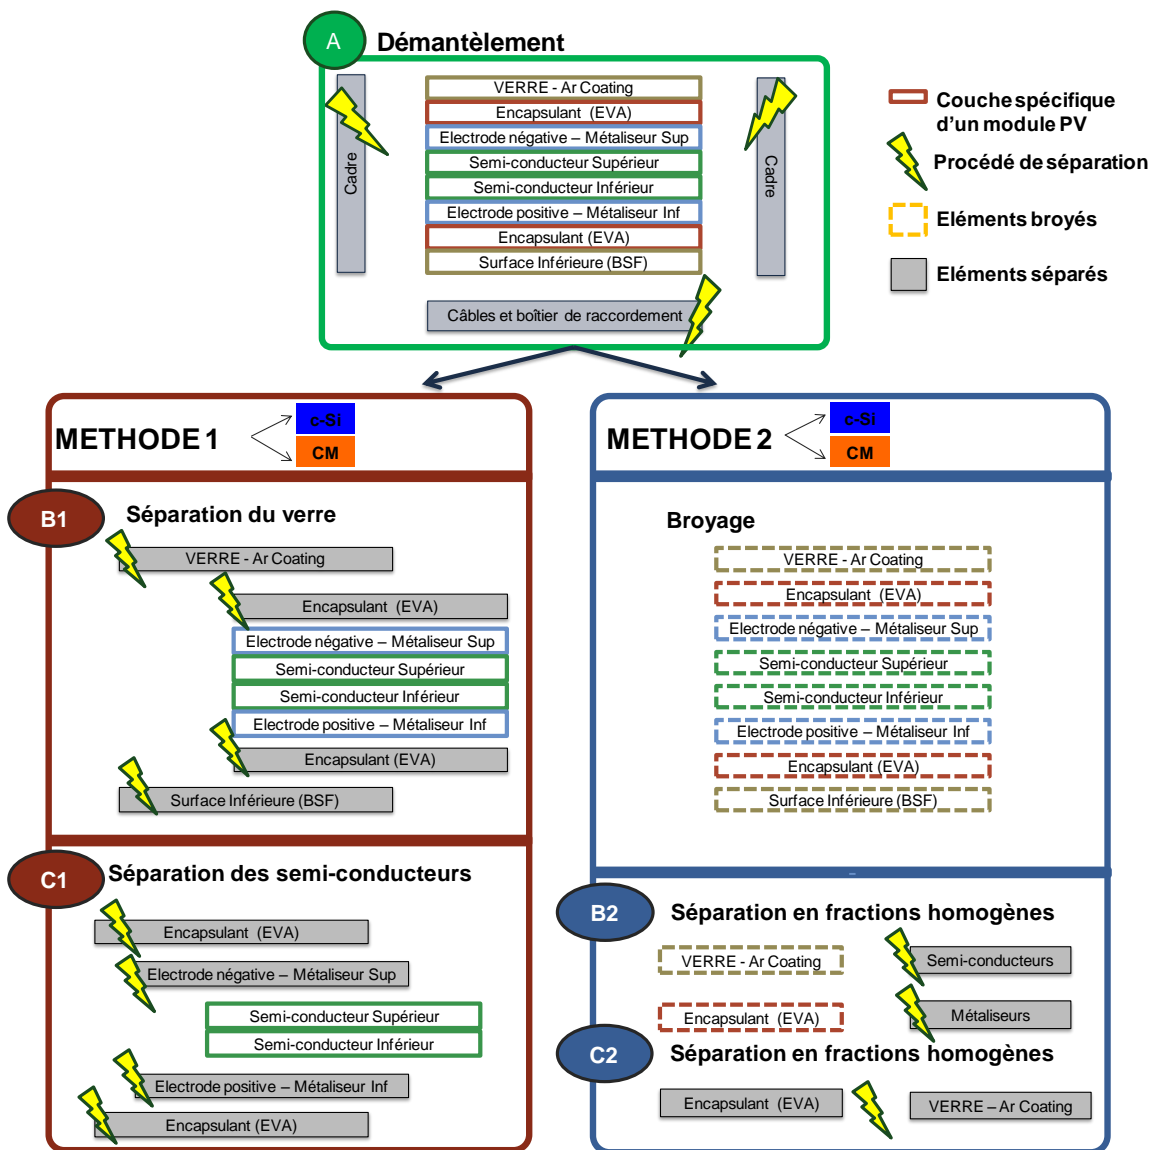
A Démantèlement

Cadre

VERRE - Ar Coating
Encapsulant (EVA)
Electrode négative – Métaliseur Sup
Semi-conducteur Supérieur
Semi-conducteur Inférieur
Electrode positive – Métaliseur Inf
Encapsulant (EVA)
Surface Inférieure (BSF)

Cadre

Câbles et boîtier de raccordement

Couche spécifique d'un module PV
Procédé de séparation
Eléments broyés
Eléments séparés

METHODE 1
c-Si
CM

B1 Séparation du verre
VERRE - Ar Coating
Encapsulant (EVA)
Electrode négative – Métaliseur Sup
Semi-conducteur Supérieur
Semi-conducteur Inférieur
Electrode positive – Métaliseur Inf
Encapsulant (EVA)
Surface Inférieure (BSF)

C1 Séparation des semi-conducteurs
Encapsulant (EVA)
Electrode négative – Métaliseur Sup
Semi-conducteur Supérieur
Semi-conducteur Inférieur
Electrode positive – Métaliseur Inf
Encapsulant (EVA)

METHODE 2
c-Si
CM

Broyage
VERRE - Ar Coating
Encapsulant (EVA)
Electrode négative – Métaliseur Sup
Semi-conducteur Supérieur
Semi-conducteur Inférieur
Electrode positive – Métaliseur Inf
Encapsulant (EVA)
Surface Inférieure (BSF)

B2 Séparation en fractions homogènes
VERRE - Ar Coating
Semi-conducteurs
Encapsulant (EVA)
Métaliseurs

C2 Séparation en fractions homogènes
Encapsulant (EVA)
VERRE – Ar Coating